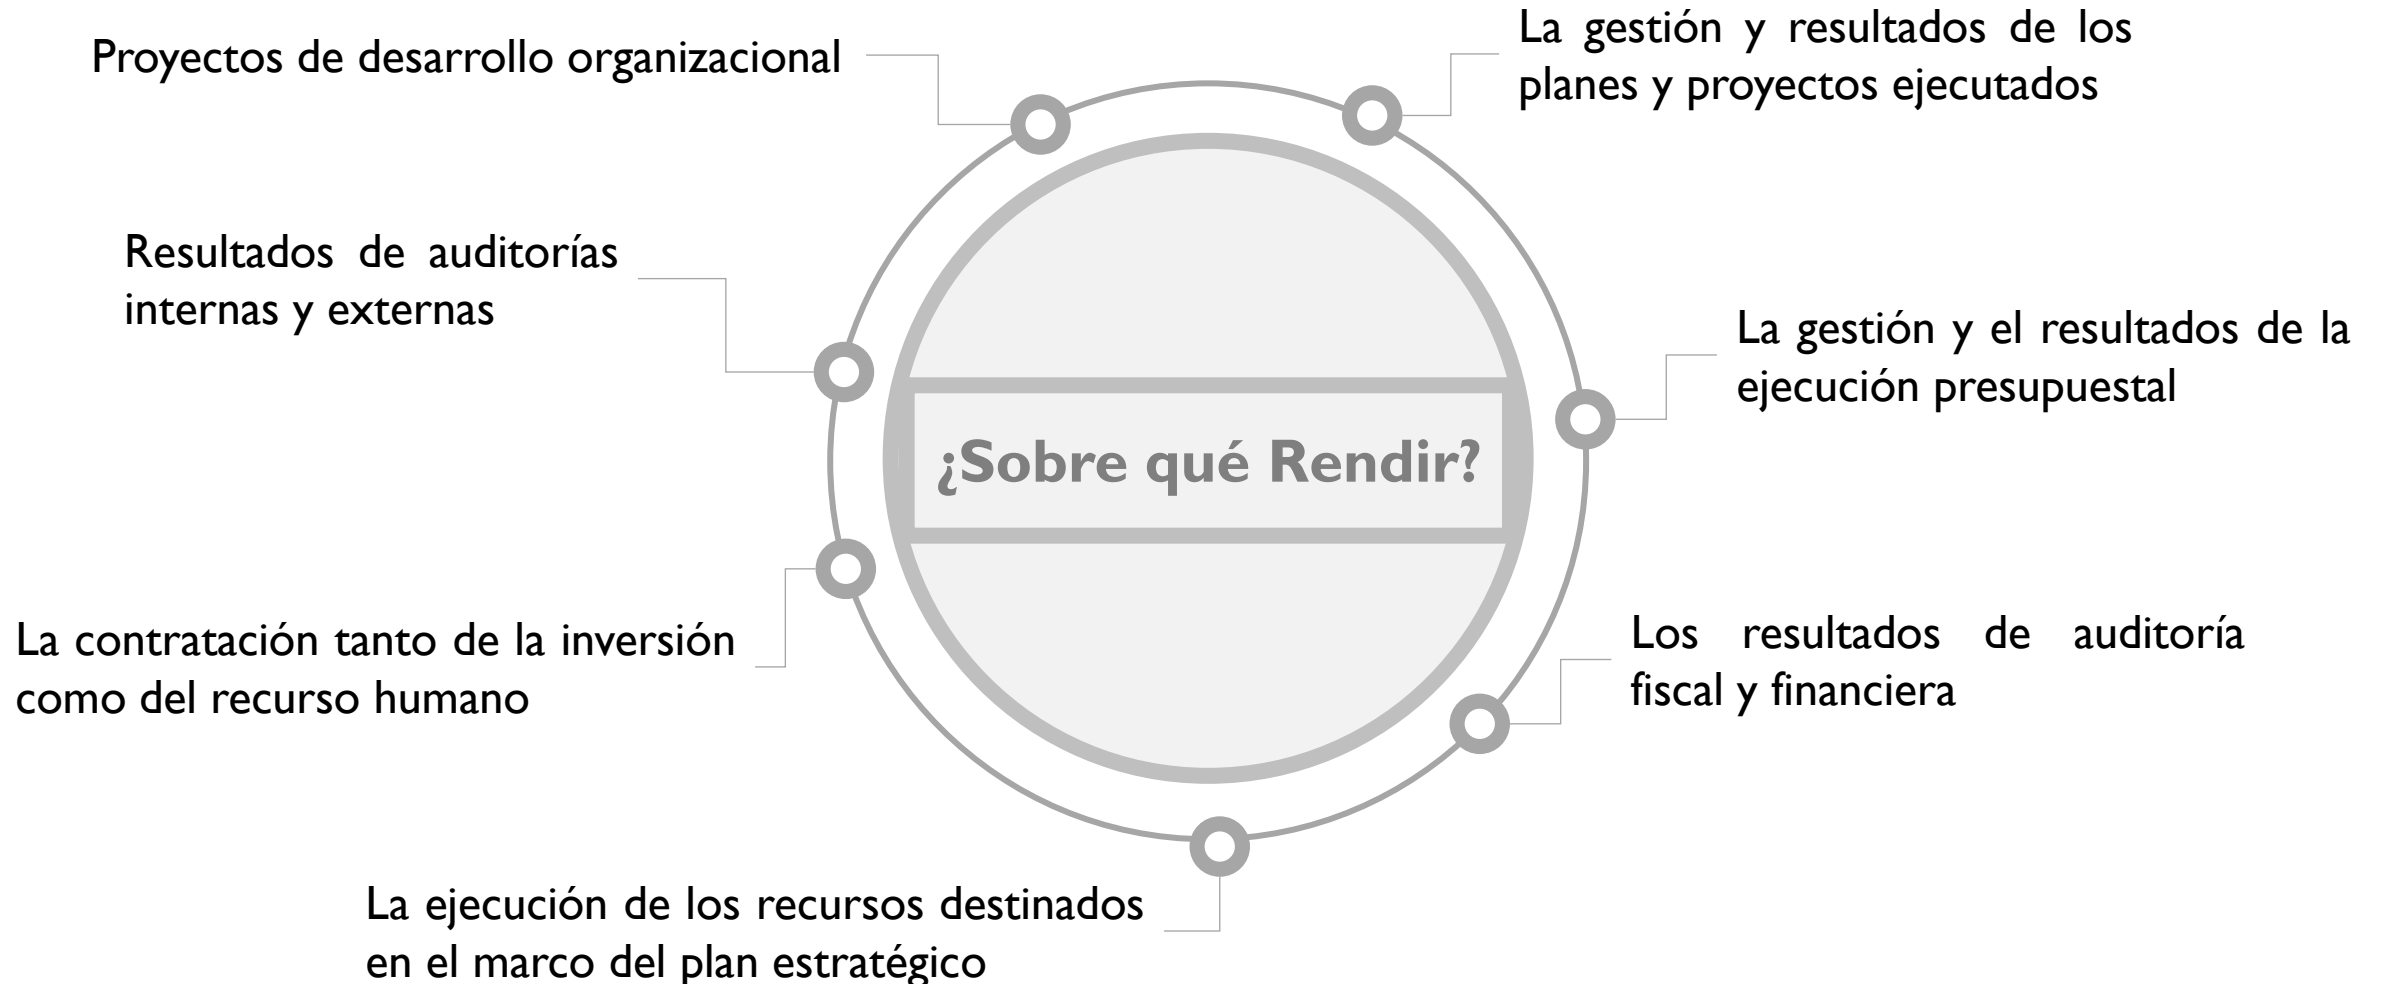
¿Sobre qué Rendir?

La gestión y resultados de los planes y proyectos ejecutados

La gestión y el resultados de la ejecución presupuestal

Los resultados de auditoría fiscal y financiera

La ejecución de los recursos destinados en el marco del plan estratégico

La contratación tanto de la inversión como del recurso humano

Resultados de auditorías internas y externas

Proyectos de desarrollo organizacional